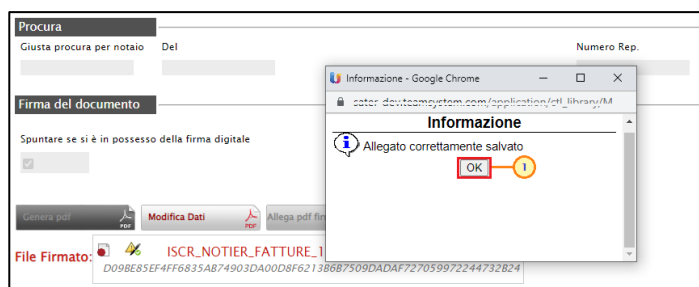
Procura

Giusta procura per notaio

Del

Numero Rep.

Firma del documento

Spuntare se si è in possesso della firma digitale

Genera pdf

Modifica Dati

Allega pdf fir

File Firmato:

ISCR_NOTIER_FATTURE_1

D09BE85EF4FF6835AB74903DA00D8F6213B6B7509DADAF727059972244732B24

Informazione - Google Chrome

sater-dev.teamsystem.com/application/ctl_library/M

Informazione

Allegato correttamente salvato

OK

1